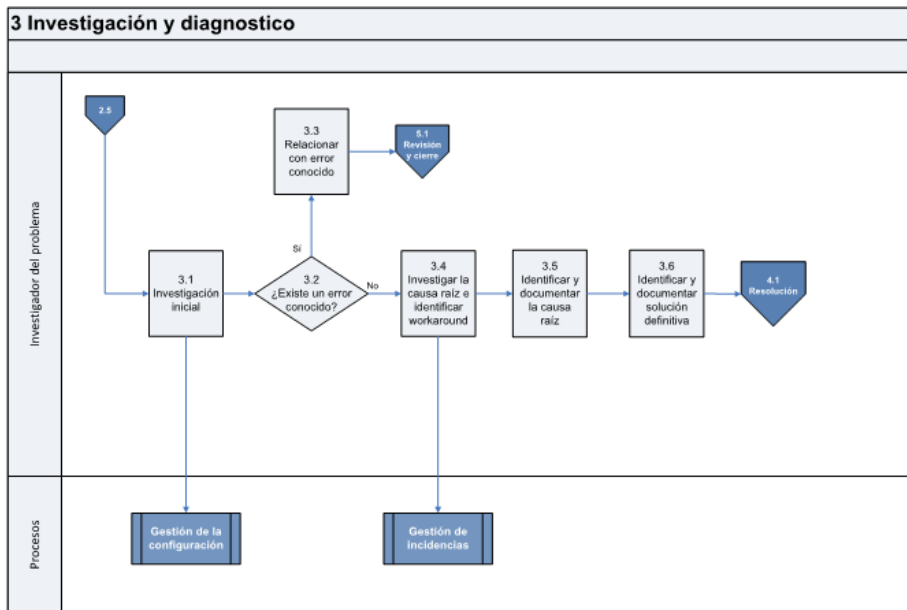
3 Investigación y diagnostico

Investigador del problema

2.5

3.3 Relacionar con error conocido

5.1 Revisión y cierre

Sí

3.1 Investigación inicial

3.2 ¿Existe un error conocido?

No

3.4 Investigar la causa raíz e identificar workaround

3.5 Identificar y documentar la causa raíz

3.6 Identificar y documentar solución definitiva

4.1 Resolución

Procesos

Gestión de la configuración

Gestión de incidencias